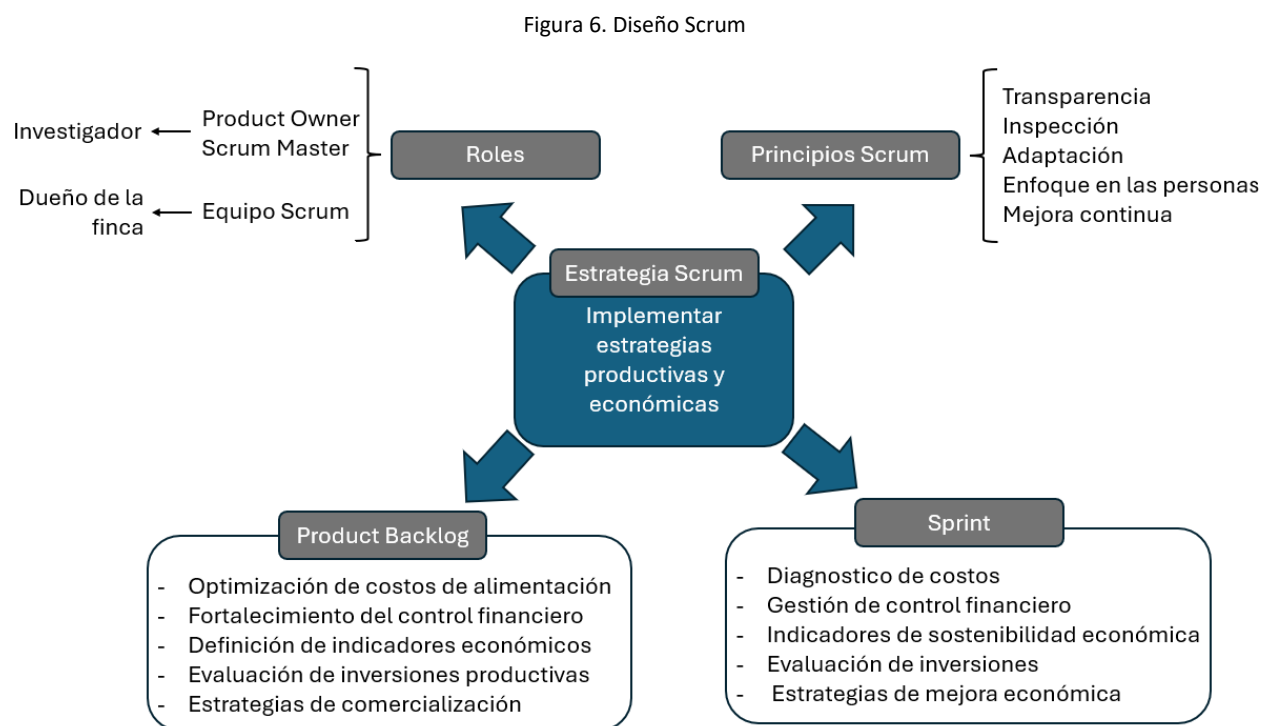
Figura 6. Diseño Scrum

Investigador

Dueño de la finca

Product Owner
Scrum Master

Equipo Scrum

Roles

Principios Scrum

Transparencia
Inspección
Adaptación
Enfoque en las personas
Mejora continua

Estrategia Scrum

Implementar estrategias productivas y económicas

Product Backlog

- Optimización de costos de alimentación
- Fortalecimiento del control financiero
- Definición de indicadores económicos
- Evaluación de inversiones productivas
- Estrategias de comercialización

Sprint

- Diagnostico de costos
- Gestión de control financiero
- Indicadores de sostenibilidad económica
- Evaluación de inversiones
- Estrategias de mejora económica